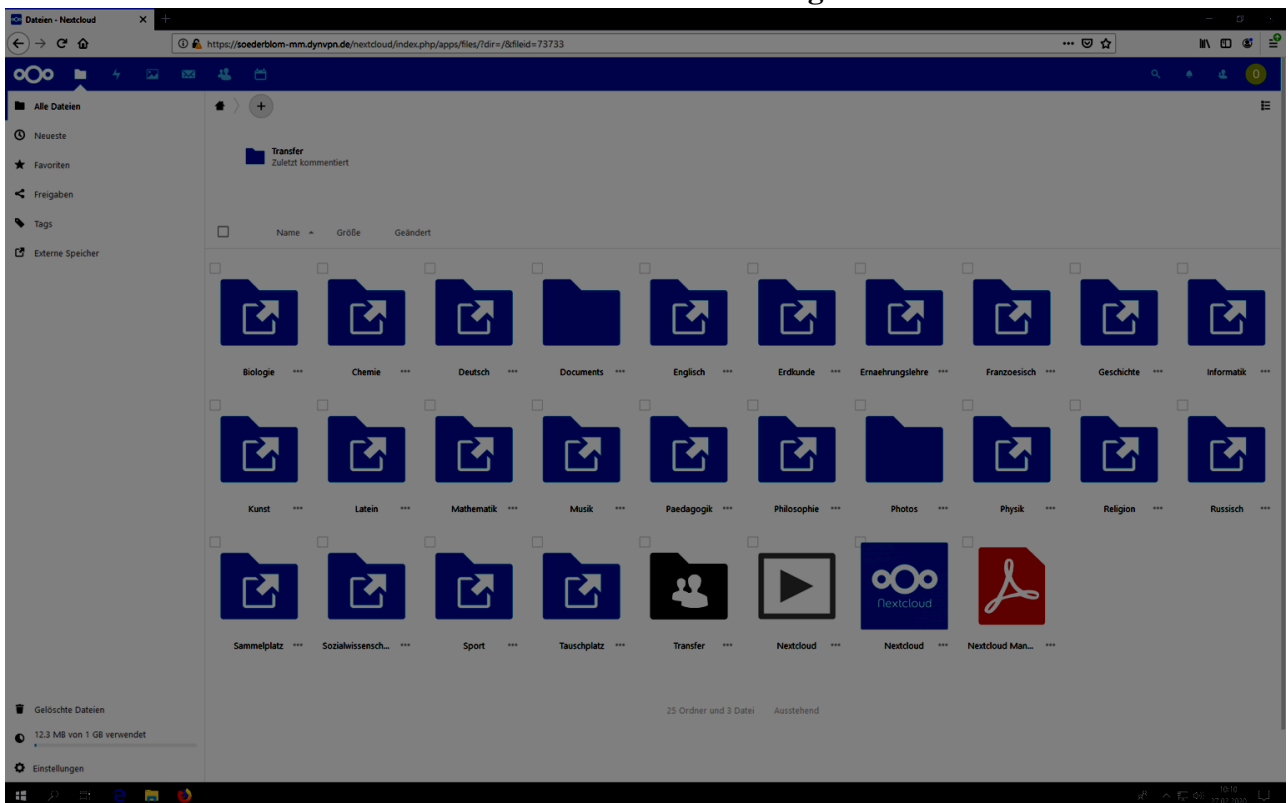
Dateien - Nextcloud

https://soederblom-mm.dynvpn.de/nextcloud/index.php/apps/files/?dir=/&fileid=73733

Alle Dateien
Neueste
Favoriten
Freigaben
Tags
Externe Speicher

Transfer
Zuletzt kommentiert

Name Größe Geändert

Biologie
Chemie
Deutsch
Documents
Englisch
Erdkunde
Ernaehrungslehre
Franzoesisch
Geschichte
Informatik
Kunst
Latein
Mathematik
Musik
Paedagogik
Philosophie
Photos
Physik
Religion
Russisch
Sammelplatz
Sozialwissensch...
Sport
Tauschplatz
Transfer
Nextcloud
Nextcloud
Nextcloud Man...

Nextcloud

25 Ordner und 3 Datei Ausstehend

Gelöschte Dateien
12.3 MB von 1 GB verwendet
Einstellungen

10:10